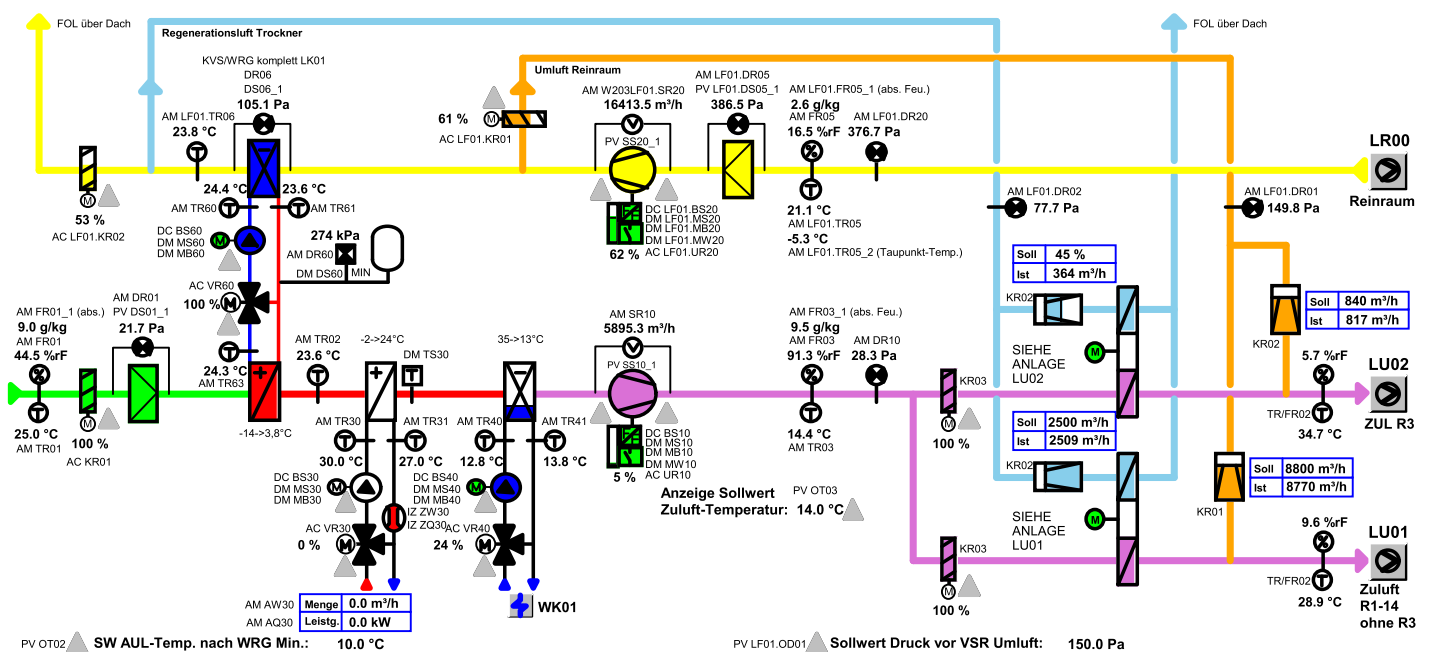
FOL über Dach
Regenerationsluft Trockner
FOL über Dach
KVS/WRG komplett LK01
DR06
DS06_1
105.1 Pa
AM LF01.TR06
23.8 °C
Umluft Reinraum
61 %
AC LF01.KR01
AM W203LF01.SR20
16413.5 m³/h
PV SS20_1
AM LF01.DR05
PV LF01.DS05_1
386.5 Pa
AM LF01.FR05_1 (abs. Feu.)
2.6 g/kg
AM FR05
16.5 %rF
AM LF01.DR20
376.7 Pa
LR00
Reinraum
53 %
AC LF01.KR02
24.4 °C
23.6 °C
AM TR60
AM TR61
DC BS60
DM MS60
DM MB60
274 kPa
AM DR60
DM DS60
MIN
DC LF01.BS20
DM LF01.MS20
DM LF01.MB20
DM LF01.MW20
AC LF01.UR20
62 %
21.1 °C
AM LF01.TR05
-5.3 °C
AM LF01.TR05_2 (Taupunkt-Temp.)
AM LF01.DR02
77.7 Pa
AM LF01.DR01
149.8 Pa
| Soll | 45 % |
|---|---|
| Ist | 364 m³/h |

AC VR60
100 %
AM FR01_1 (abs.)
9.0 g/kg
AM FR01
44.5 %rF
AM DR01
PV DS01_1
21.7 Pa
24.3 °C
AM TR63
AM TR02
23.6 °C
-2->24°C
DM TS30
35->13°C
AM SR10
5895.3 m³/h
PV SS10_1
AM FR03_1 (abs. Feu.)
9.5 g/kg
AM FR03
91.3 %rF
AM DR10
28.3 Pa
KR02
SIEHE ANLAGE LU02
| Soll | 840 m³/h |
|---|---|
| Ist | 817 m³/h |

KR02
5.7 %rF
LU02
KR03
TR/FR02
ZUL R3
25.0 °C
AM TR01
100 %
AC KR01
-14->3,8°C
AM TR30
AM TR31
30.0 °C
27.0 °C
AM TR40
AM TR41
12.8 °C
13.8 °C
DC BS10
DM MS10
DM MB10
DM MW10
AC UR10
5 %
14.4 °C
AM TR03
100 %
| Soll | 2500 m³/h |
|---|---|
| Ist | 2509 m³/h |

34.7 °C
DC BS30
DM MS30
DM MB30
DC BS40
DM MS40
DM MB40
IZ ZW30
IZ ZQ30
Anzeige Sollwert Zuluft-Temperatur:
PV OT03
14.0 °C
KR02
| Soll | 8800 m³/h |
|---|---|
| Ist | 8770 m³/h |

KR01
AC VR30
0 %
AC VR40
24 %
SIEHE ANLAGE LU01
KR03
9.6 %rF
LU01
TR/FR02
Zuluft R1-14 ohne R3
28.9 °C
100 %
AM AW30
AM AQ30
| Menge | 0.0 m³/h |
|---|---|
| Leistg. | 0.0 kW |

WK01
PV OT02
SW AUL-Temp. nach WRG Min.:
10.0 °C
PV LF01.OD01
Sollwert Druck vor VSR Umluft:
150.0 Pa